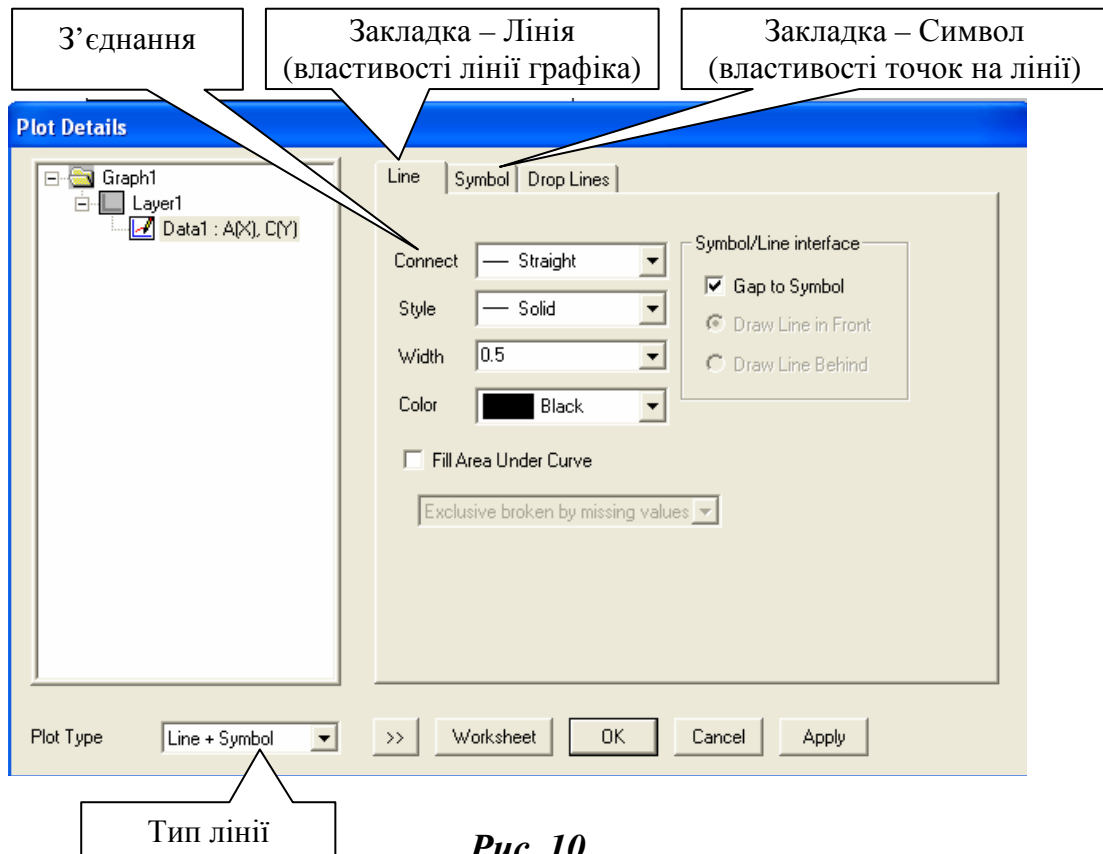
З’єднання

Закладка – Лінія (властивості лінії графіка)

Закладка – Символ (властивості точок на лінії)

Plot Details

Graph1
Layer1
Data1 : A(X), C(Y)

Line | Symbol | Drop Lines

Connect — Straight
Style — Solid
Width 0.5
Color Black

Symbol/Line interface
Gap to Symbol
Draw Line in Front
Draw Line Behind

Fill Area Under Curve

Exclusive broken by missing values

Plot Type Line + Symbol

>> Worksheet OK Cancel Apply

Тип лінії

Рис. 10